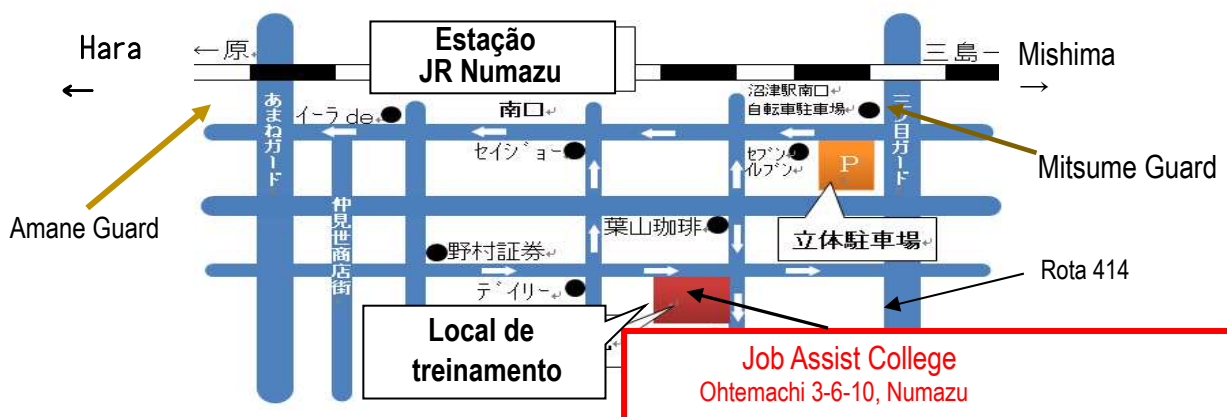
Hara
←

←原

Estação
JR Numazu

三島→
Mishima
→

あまねガード

イーラde

南口

沼津駅南口
自転車駐車場

三ツ目ガード

Mitsume Guard

セイジョー

セブン
イレブン

P

Amane Guard

仲見世商店街

葉山珈琲

立体駐車場

野村証券

Rota 414

デイリー

Local de
treinamento

Job Assist College
Ohtemachi 3-6-10, Numazu